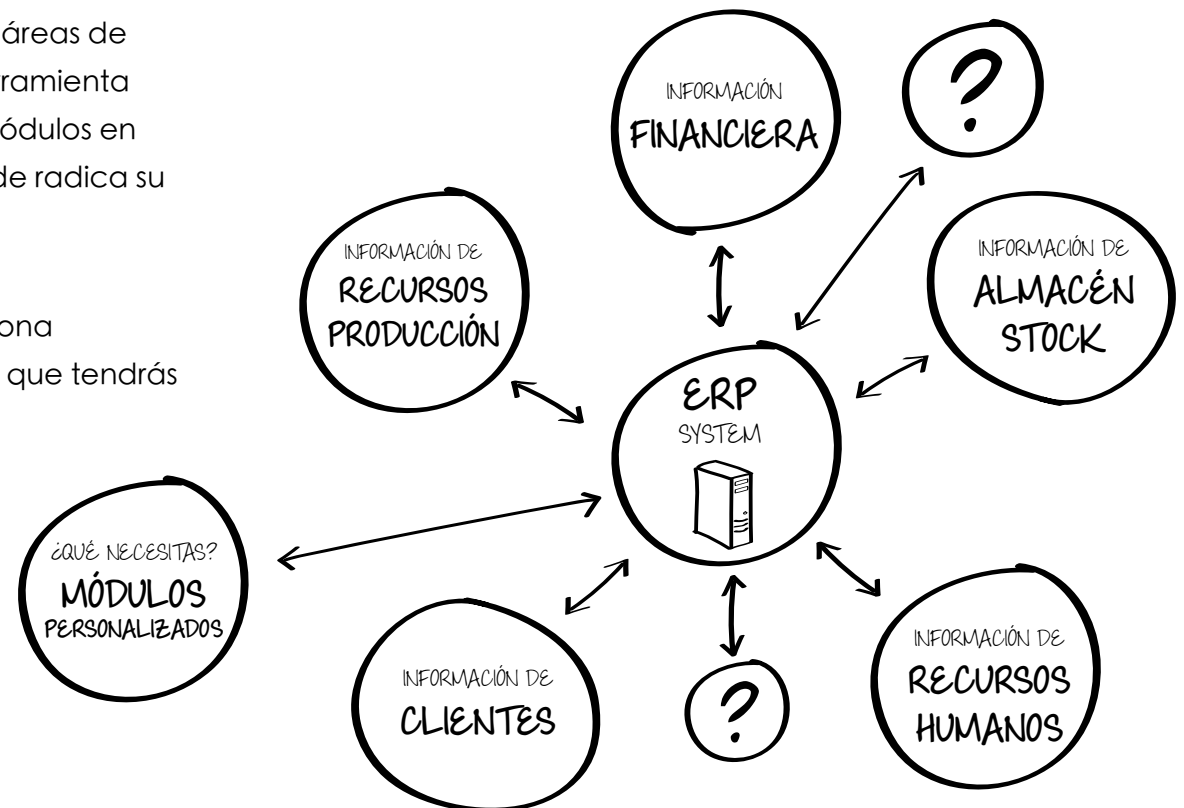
áreas de
ramienta
ódulos en
de radica su

ona
que tendrás

INFORMACIÓN
FINANCIERA

?

INFORMACIÓN DE
RECURSOS
PRODUCCIÓN

INFORMACIÓN DE
ALMACÉN
STOCK

ERP
SYSTEM

¿QUÉ NECESITAS?
MÓDULOS
PERSONALIZADOS

INFORMACIÓN DE
CLIENTES

?

INFORMACIÓN DE
RECURSOS
HUMANOS